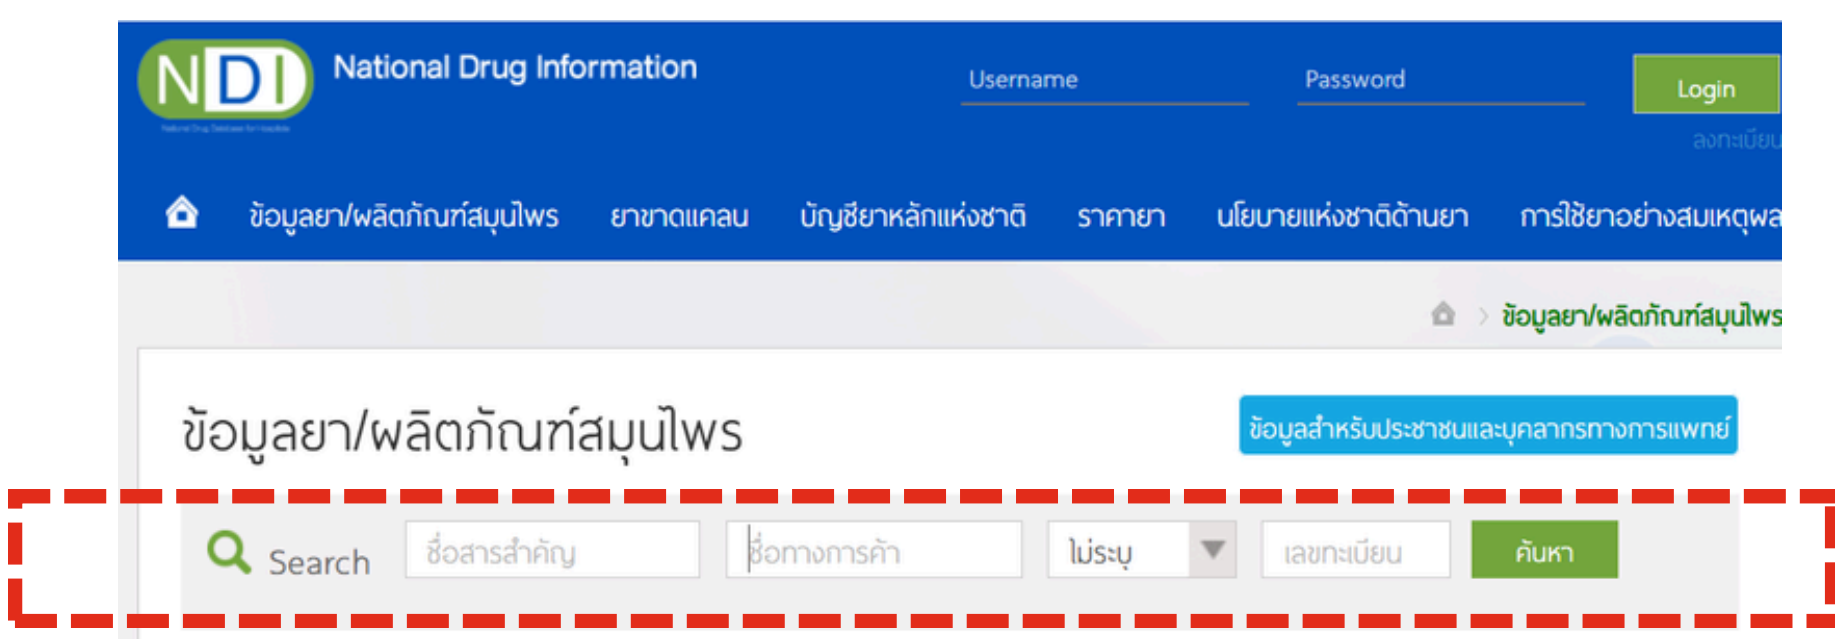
NDI National Drug Information

Username Password Login
ลงทะเบียน

ข้อมูลยา/ผลิตภัณฑ์สมุนไพร ยาขาดแคลน บัญชียาหลักแห่งชาติ ราคายา นโยบายแห่งชาติด้านยา การใช้ยาอย่างสมเหตุผล

ข้อมูลยา/ผลิตภัณฑ์สมุนไพร

ข้อมูลยา/ผลิตภัณฑ์สมุนไพร

ข้อมูลสำหรับประชาชนและบุคลากรทางการแพทย์

Search ชื่อสารสำคัญ ชื่อทางการค้า ไม่ระบุ เลขทะเบียน ค้นหา